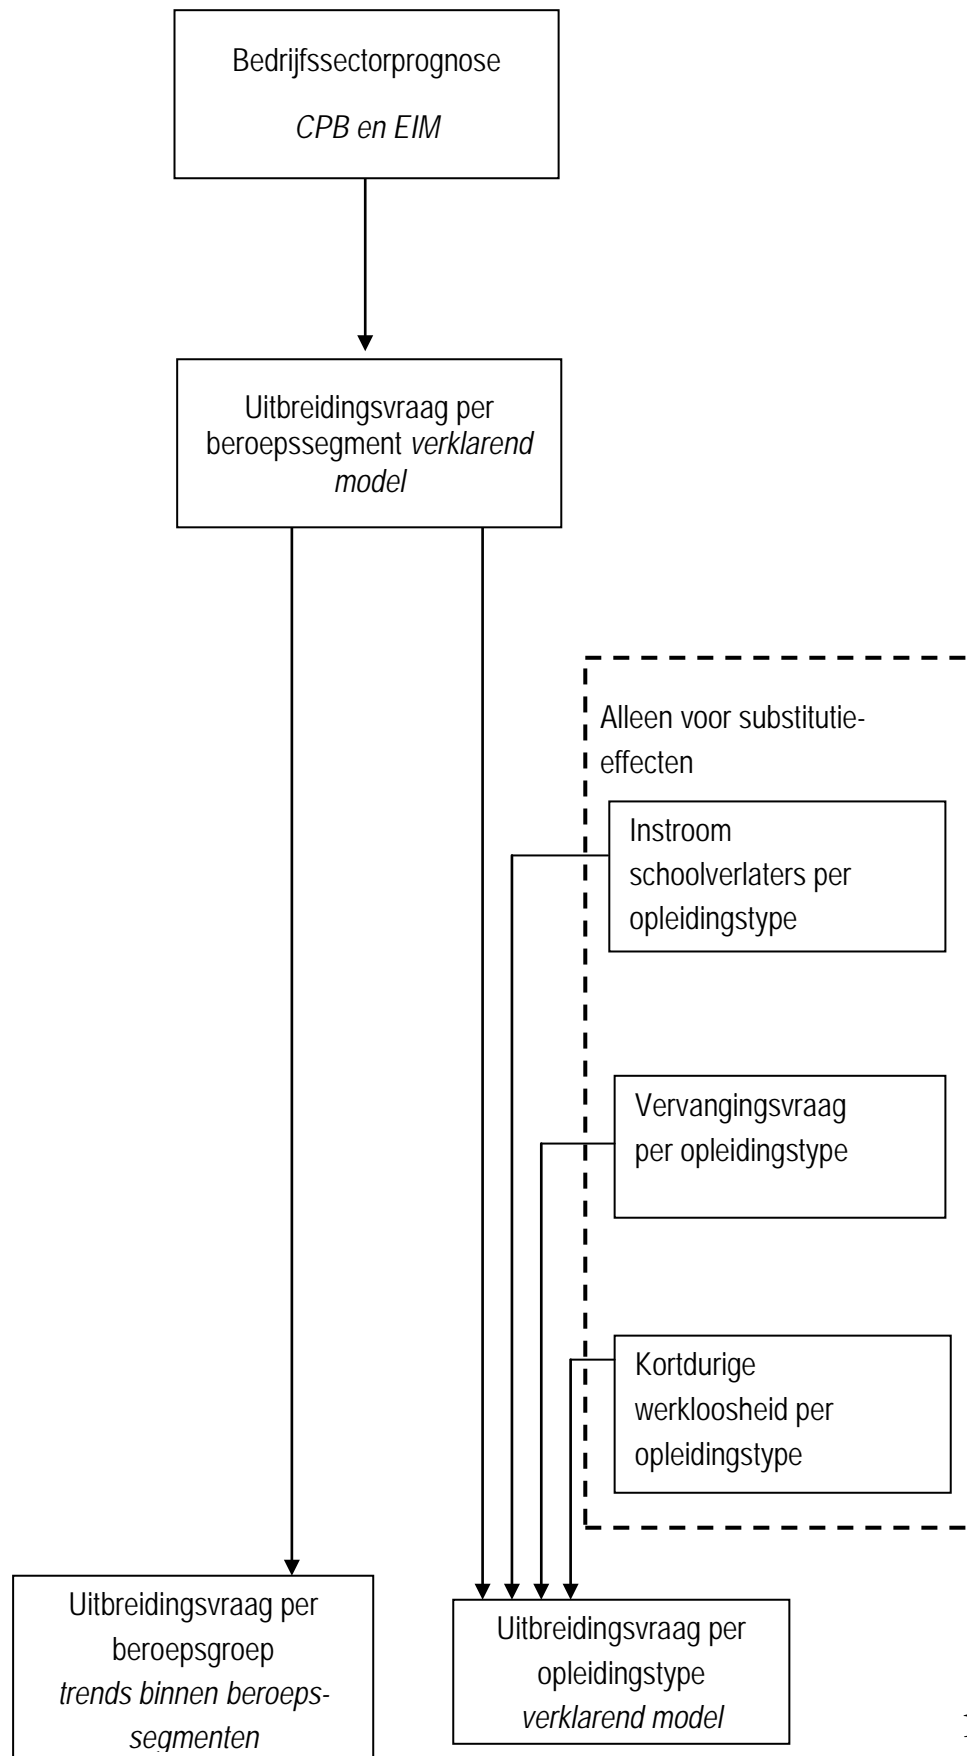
Bedrijfssectorprognose

*CPB en EIM*

Uitbreidingsvraag per beroepssegment *verklarend model*

Alleen voor substitutie-effecten

Instroom schoolverlaters per opleidingstype

Vervangingsvraag per opleidingstype

Kortdurige werkloosheid per opleidingstype

Uitbreidingsvraag per beroepsgroep *trends binnen beroeps-segmenten*

Uitbreidingsvraag per opleidingstype *verklarend model*